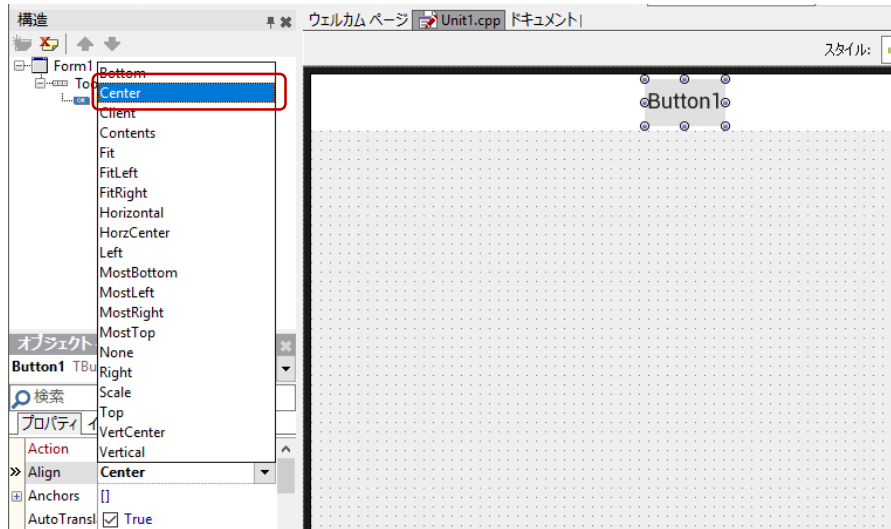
構造
Form1
Top
Bottom
Center
Client
Contents
Fit
FitLeft
FitRight
Horizontal
HorzCenter
Left
MostBottom
MostLeft
MostRight
MostTop
None
Right
Scale
Top
VertCenter
Vertical
オブジェクト
Button1 TBu
検索
プロパティ イ
Action
Align Center
Anchors []
AutoTransl True
ウェルカム ページ Unit1.cpp ドキュメント
スタイル:
Button1